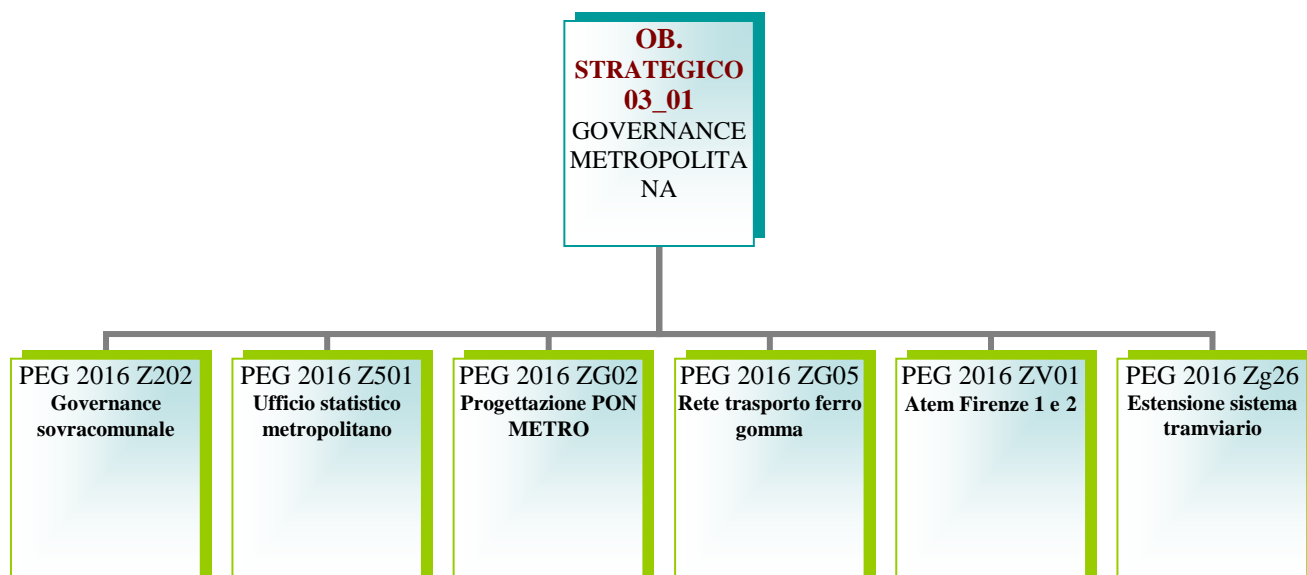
OB. STRATEGICO 03_01
GOVERNANCE METROPOLITANA

PEG 2016 Z202
Governance sovracomunale

PEG 2016 Z501
Ufficio statistico metropolitano

PEG 2016 ZG02
Progettazione PON METRO

PEG 2016 ZG05
Rete trasporto ferro gomma

PEG 2016 ZV01
Atem Firenze 1 e 2

PEG 2016 Zg26
Estensione sistema tramviario